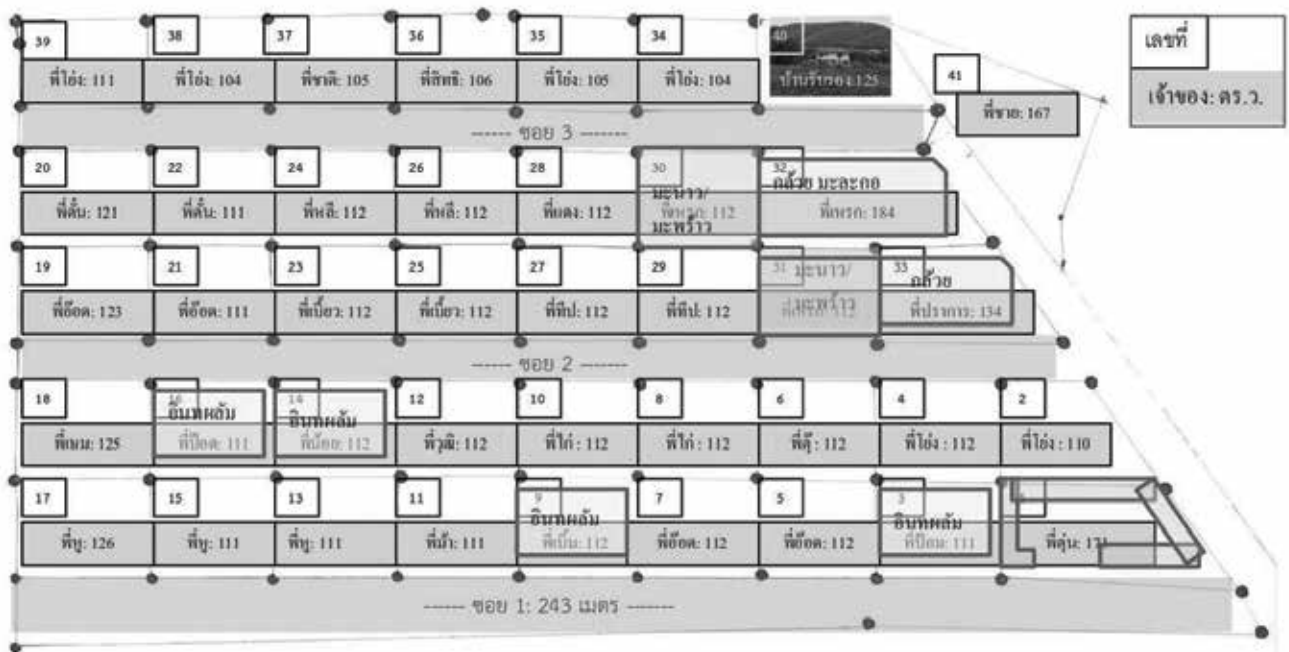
39
พี่โอ่ง: 111
38
พี่โอ่ง: 104
37
พี่ชาติ: 105
36
พี่สิทธิ: 106
35
พี่โอ่ง: 105
34
พี่โอ่ง: 104
40
บ้านริมรอง: 125
41
พี่ชาย: 167

เลขที่
เจ้าของ: ตร.ว.

------ ซอย 3 -------

20
พี่ต้น: 121
22
พี่ต้น: 111
24
พี่ผลิ: 112
26
พี่ผลิ: 112
28
พี่แดง: 112
30
มะนาว/มะพร้าว
พี่หนก: 112
32
กล้วย มะละกอ
พี่หรก: 184

19
พี่อ๊อด: 123
21
พี่อ๊อด: 111
23
พี่เบี้ยว: 112
25
พี่เบี้ยว: 112
27
พี่ทิป: 112
29
พี่ทิป: 112
31
มะนาว/มะพร้าว
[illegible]: 112
33
กล้วย
พี่ปราการ: 134

------ ซอย 2 -------

18
พี่แมน: 125
อินทผลัม
พี่ป๊อด: 111
14
อินทผลัม
พี่เบี้ยว: 112
12
พี่วุฒิ: 112
10
พี่ไก่: 112
8
พี่ไก่: 112
6
พี่ตุ๊: 112
4
พี่โอ่ง: 112
2
พี่โอ่ง: 110

17
พี่หนู: 126
15
พี่หนู: 111
13
พี่หนู: 111
11
พี่น้ำ: 111
9
อินทผลัม
พี่เป็น: 112
7
พี่อ๊อด: 112
5
พี่อ๊อด: 112
3
อินทผลัม
พี่ป๊อด: 111
พี่ตุ่น: 171

------ ซอย 1: 243 เมตร -------